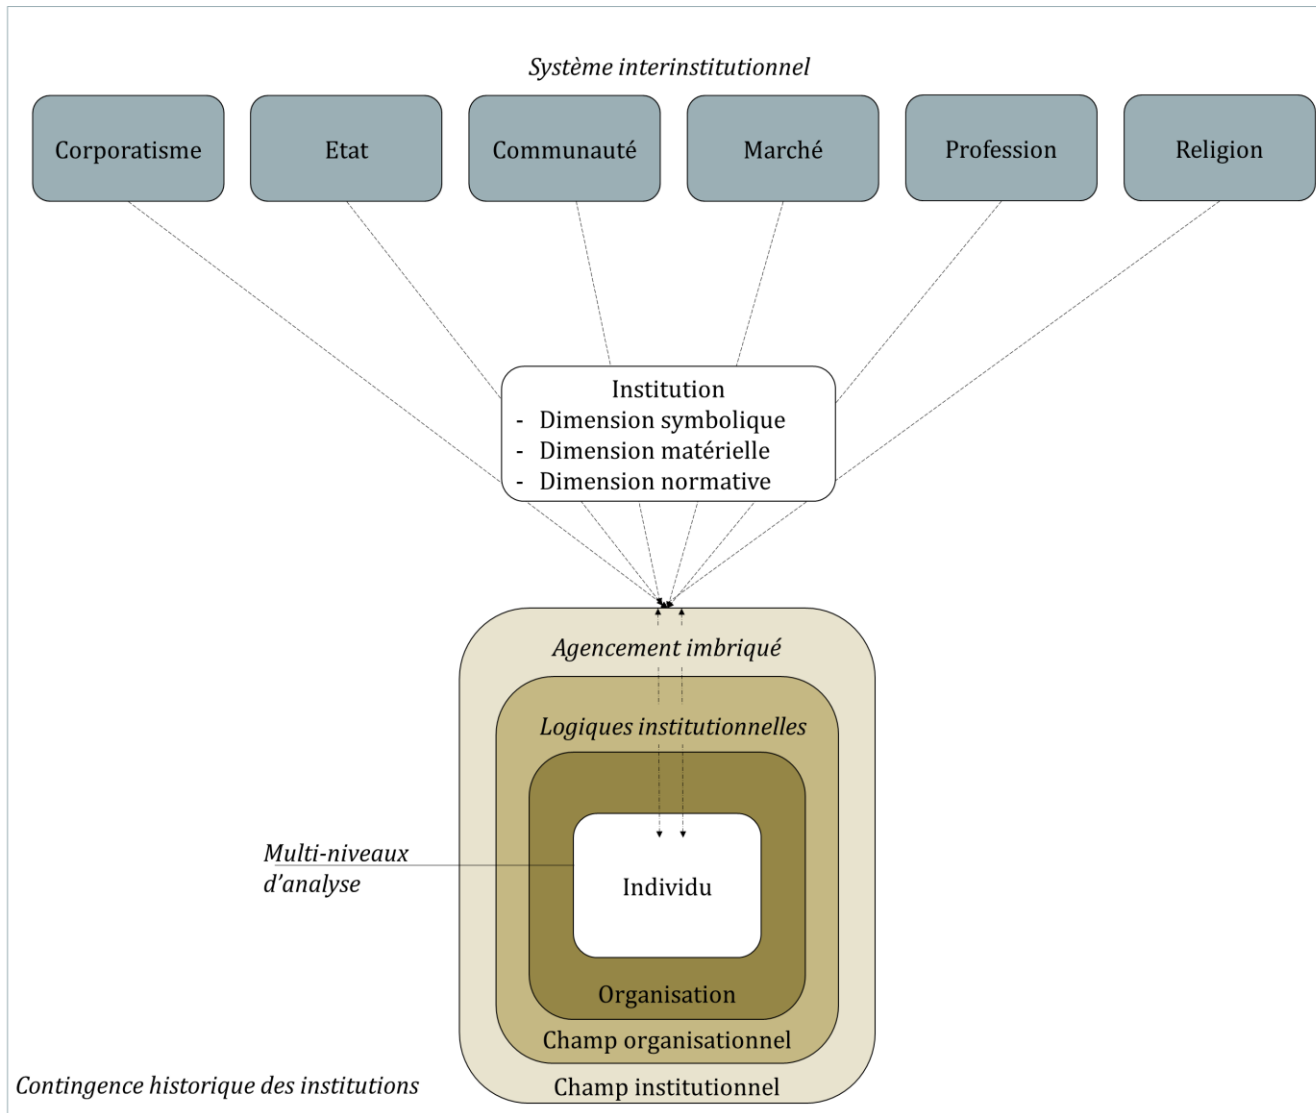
Système interinstitutionnel

Corporatisme

Etat

Communauté

Marché

Profession

Religion

Institution
- Dimension symbolique
- Dimension matérielle
- Dimension normative

Agencement imbriqué

Logiques institutionnelles

Multi-niveaux d’analyse

Individu

Organisation

Champ organisationnel

Champ institutionnel

Contingence historique des institutions